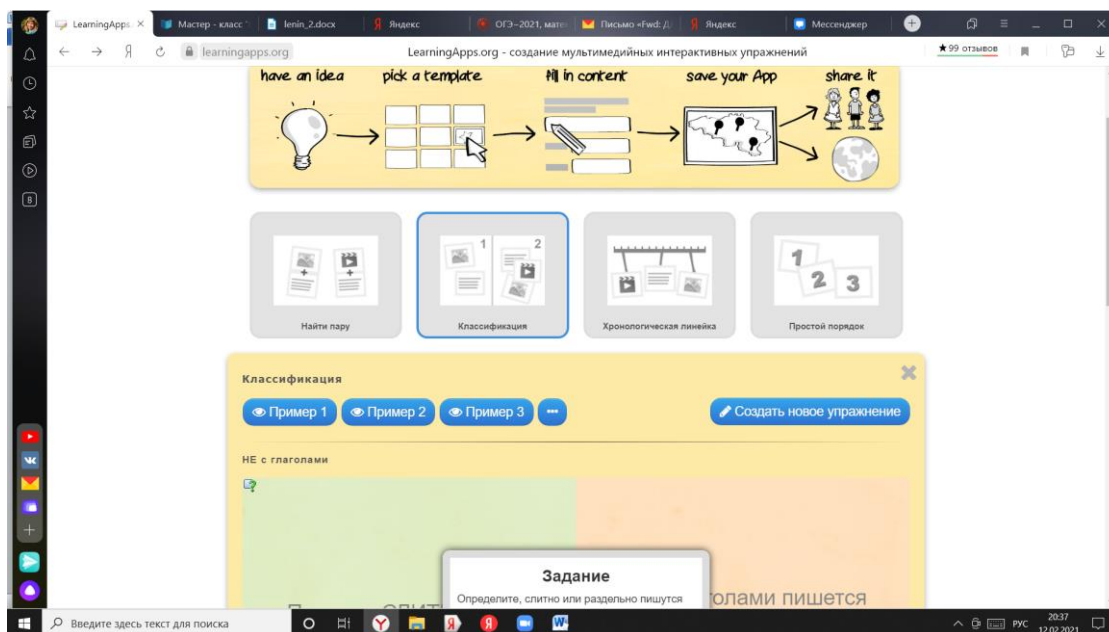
LearningApps.
Мастер - класс
lenin_2.docx
Яндекс
ОГЭ–2021, матем
Письмо «Fwd: Д
Яндекс
Мессенджер

learningapps.org
LearningApps.org - создание мультимедийных интерактивных упражнений
★99 отзывов

have an idea
pick a template
fill in content
save your App
share it

Найти пару
1
2
Классификация
Хронологическая линейка
1
2
3
Простой порядок

Классификация

Пример 1
Пример 2
Пример 3
···
Создать новое упражнение

НЕ с глаголами

Задание
Определите, слитно или раздельно пишутся

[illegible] олами пишется

Введите здесь текст для поиска
РУС
20:37
12.02.2021